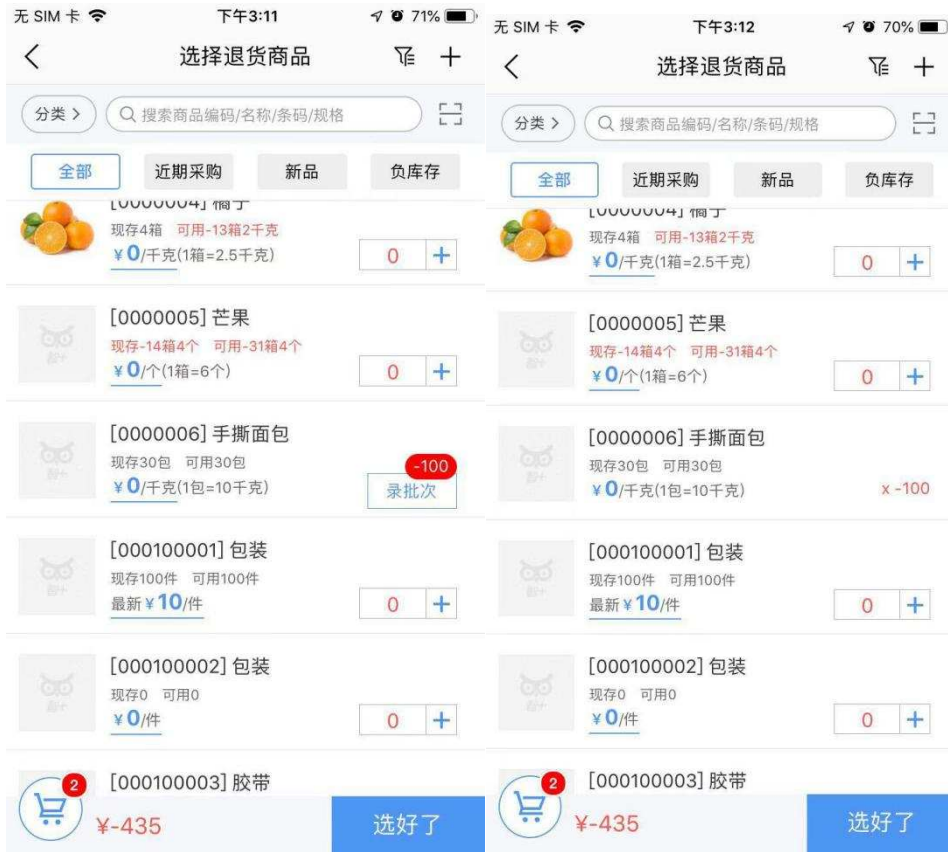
无 SIM 卡 下午3:11 71%

选择退货商品

分类 > 搜索商品编码/名称/条码/规格

全部 近期采购 新品 负库存

[0000004] 橘子
现存4箱 可用-13箱2千克
¥0/千克(1箱=2.5千克)
0 +

[0000005] 芒果
现存-14箱4个 可用-31箱4个
¥0/个(1箱=6个)
0 +

[0000006] 手撕面包
现存30包 可用30包
¥0/千克(1包=10千克)
-100
录批次

[000100001] 包装
现存100件 可用100件
最新¥10/件
0 +

[000100002] 包装
现存0 可用0
¥0/件
0 +

[000100003] 胶带
2
¥-435
选好了

无 SIM 卡 下午3:12 70%

选择退货商品

分类 > 搜索商品编码/名称/条码/规格

全部 近期采购 新品 负库存

[0000004] 橘子
现存4箱 可用-13箱2千克
¥0/千克(1箱=2.5千克)
0 +

[0000005] 芒果
现存-14箱4个 可用-31箱4个
¥0/个(1箱=6个)
0 +

[0000006] 手撕面包
现存30包 可用30包
¥0/千克(1包=10千克)
x -100

[000100001] 包装
现存100件 可用100件
最新¥10/件
0 +

[000100002] 包装
现存0 可用0
¥0/件
0 +

[000100003] 胶带
2
¥-435
选好了